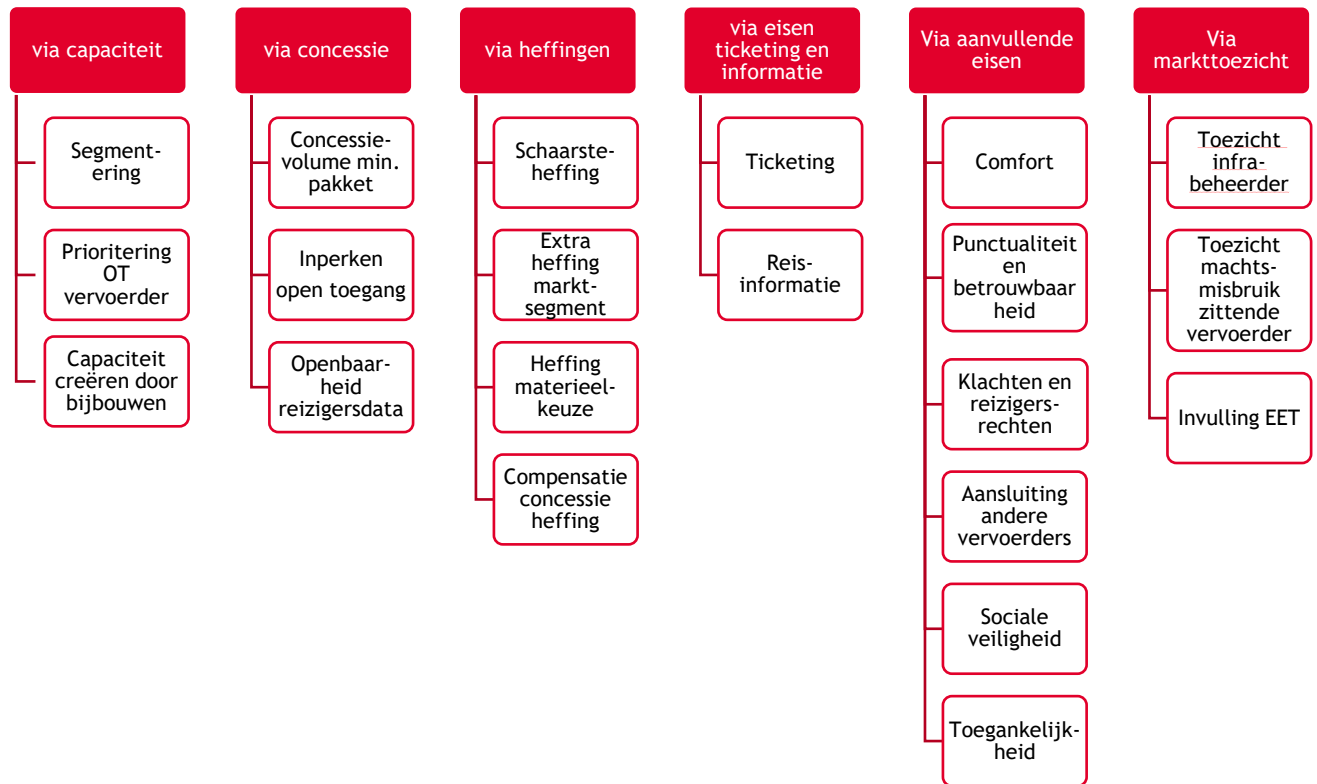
via capaciteit

Segmentering

Prioritering OT vervoerder

Capaciteit creëren door bijbouwen

via concessie

Concessievolume min. pakket

Inperken open toegang

Openbaarheid reizigersdata

via heffingen

Schaarsteheffing

Extra heffing marktsegment

Heffing materieelkeuze

Compensatie concessie heffing

via eisen ticketing en informatie

Ticketing

Reisinformatie

Via aanvullende eisen

Comfort

Punctualiteit en betrouwbaar heid

Klachten en reizigersrechten

Aansluiting andere vervoerders

Sociale veiligheid

Toegankelijkheid

Via markttoezicht

Toezicht infrabeheerder

Toezicht machtsmisbruik zittende vervoerder

Invulling EET